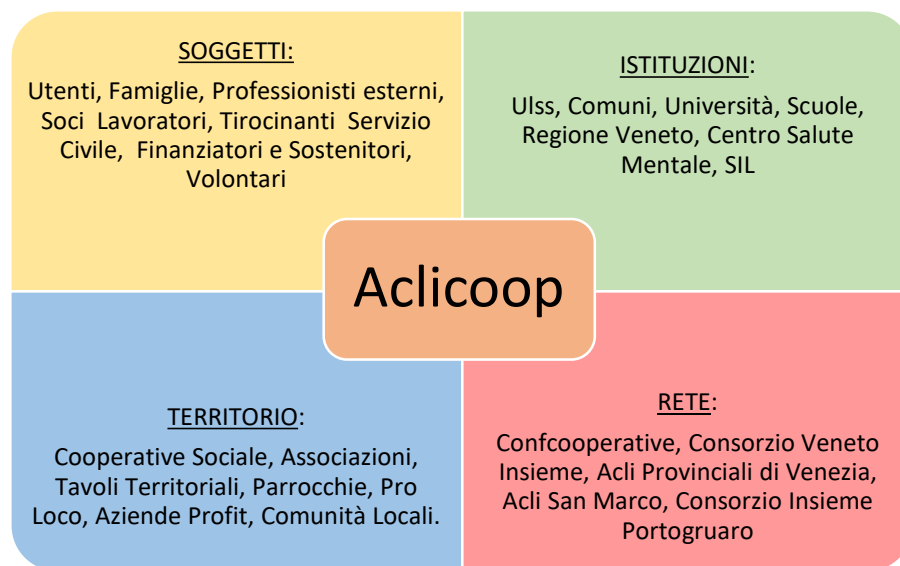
SOGGETTI:

Utenti, Famiglie, Professionisti esterni, Soci  Lavoratori, Tirocinanti  Servizio Civile,  Finanziatori e Sostenitori, Volontari

ISTITUZIONI:

Ulss, Comuni, Università, Scuole, Regione Veneto, Centro Salute Mentale, SIL

Aclicoop

TERRITORIO:

Cooperative Sociale, Associazioni, Tavoli Territoriali, Parrocchie, Pro Loco, Aziende Profit, Comunità Locali.

RETE:

Confcooperative, Consorzio Veneto Insieme, Acli Provinciali di Venezia, Acli San Marco, Consorzio Insieme Portogruaro